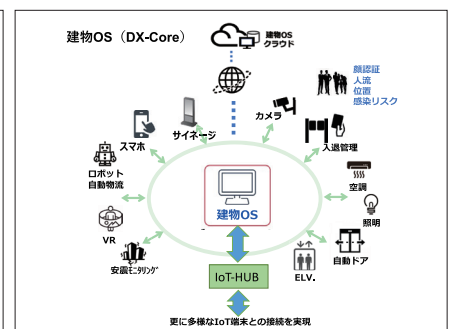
建物OS（DX-Core）

建物OS
クラウド

顔認証
人流
位置
感染リスク

サイネージ

カメラ

スマホ

入退管理

ロボット
自動物流

空調

照明

建物OS

VR

自動ドア

安震モニタリング

IoT-HUB

ELV.

更に多様なIoT端末との接続を実現